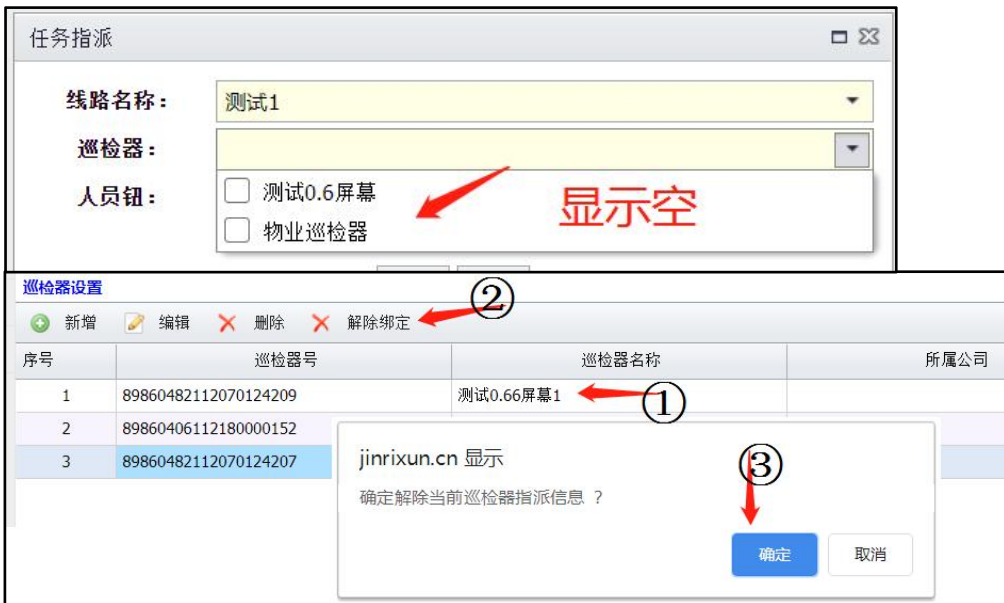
任务指派

线路名称： 测试1

巡检器：

人员钮：

测试0.6屏幕

物业巡检器

显示空

巡检器设置

②

新增 编辑 删除 解除绑定

| 序号 | 巡检器号 | 巡检器名称 | 所属公司 |
|---|---|---|---|
| 1 | 89860482112070124209 | 测试0.66屏幕1 | |
| 2 | 89860406112180000152 | | |
| 3 | 89860482112070124207 | | |

①

jinrixun.cn 显示

③

确定解除当前巡检器指派信息 ？

确定 取消